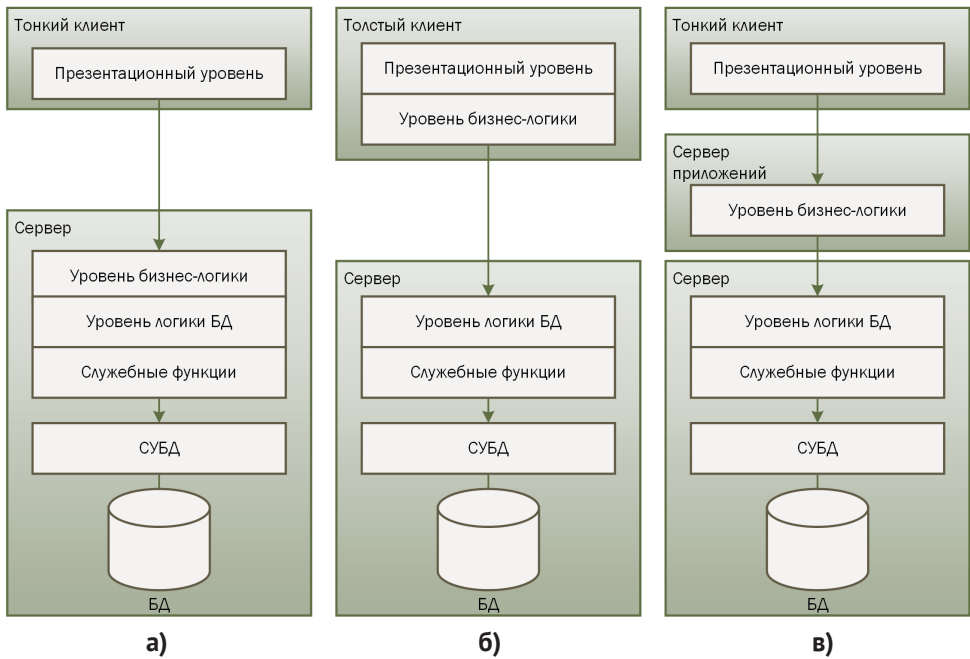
Тонкий клиент

Презентационный уровень

Сервер

Уровень бизнес-логики

Уровень логики БД

Служебные функции

СУБД

БД

а)

Толстый клиент

Презентационный уровень

Уровень бизнес-логики

Сервер

Уровень логики БД

Служебные функции

СУБД

БД

б)

Тонкий клиент

Презентационный уровень

Сервер приложений

Уровень бизнес-логики

Сервер

Уровень логики БД

Служебные функции

СУБД

БД

в)